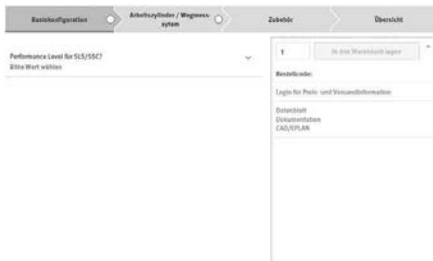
Basiskonfiguration

Arbeitszylinder / Wegmesssystem

Zubehör

Übersicht

Performance Level für SLS/SSC?
Bitte Wert wählen

1

In den Warenkorb legen

Bestellcode:

Login für Preis- und Versandinformation

Datenblatt
Dokumentation
CAD/EPLAN